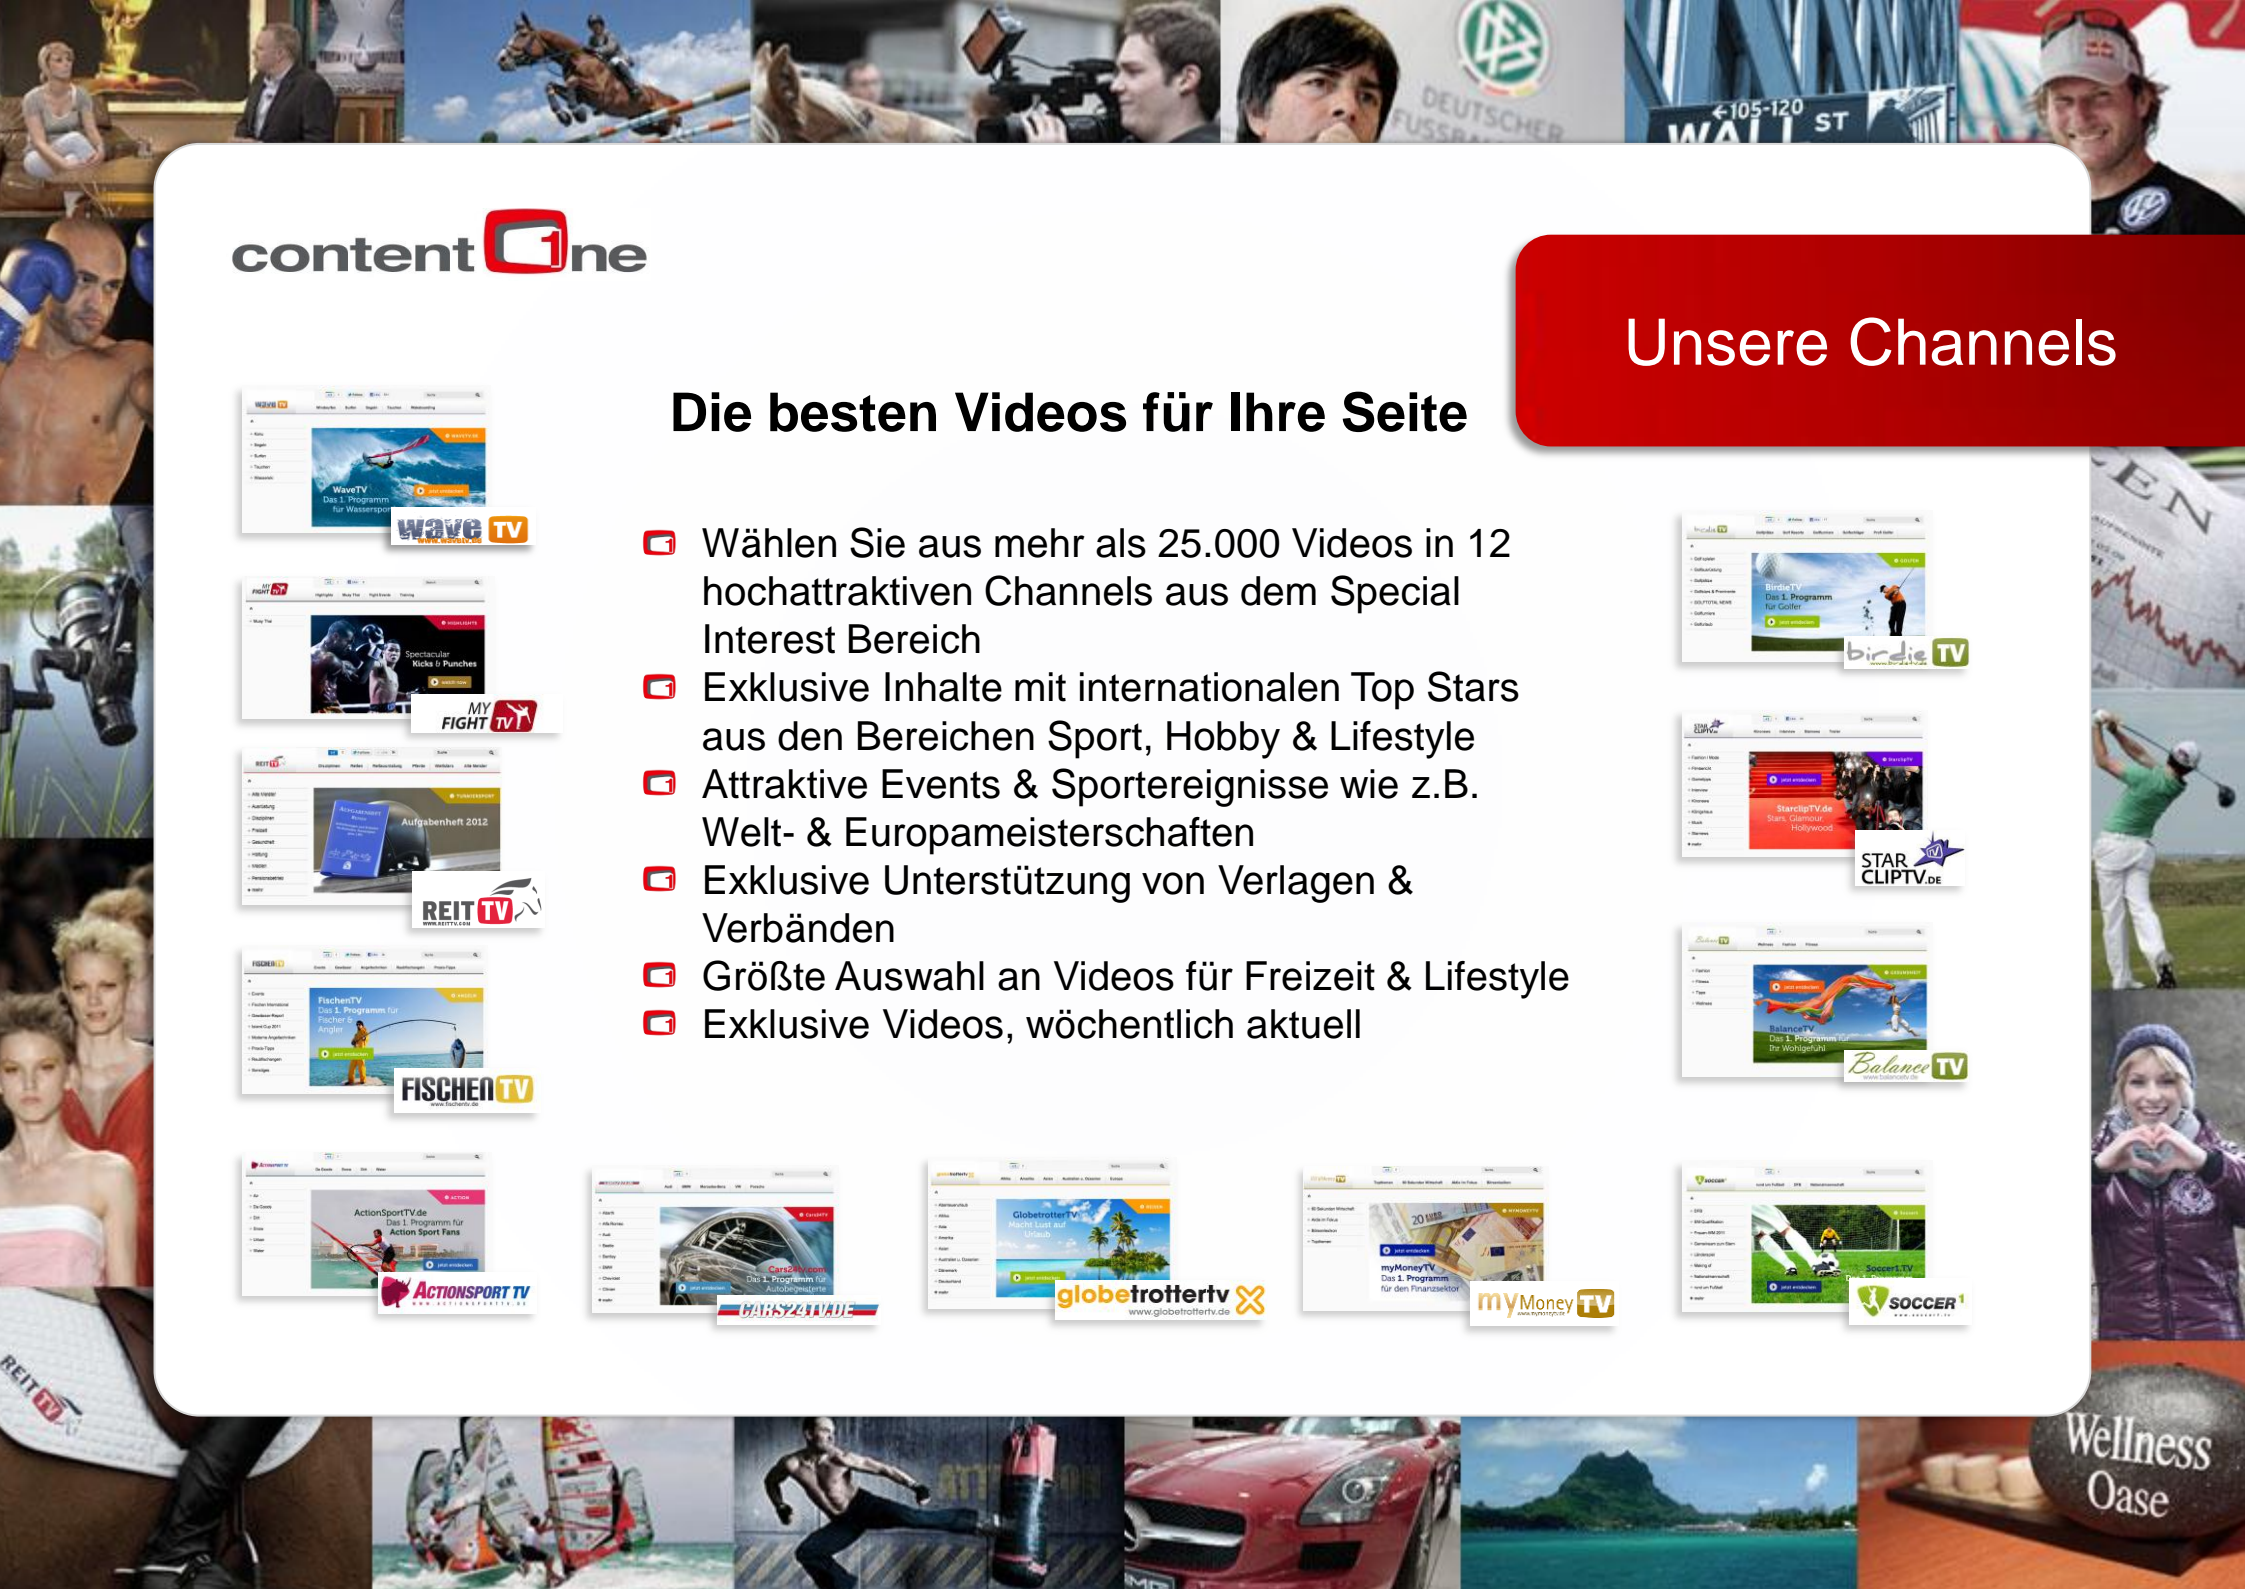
DEUTSCHER FUSSBA

105-120 WALL ST

content One

Unsere Channels

Die besten Videos für Ihre Seite

Wählen Sie aus mehr als 25.000 Videos in 12 hochattraktiven Channels aus dem Special Interest Bereich

Exklusive Inhalte mit internationalen Top Stars aus den Bereichen Sport, Hobby & Lifestyle

Attraktive Events & Sportereignisse wie z.B. Welt- & Europameisterschaften

Exklusive Unterstützung von Verlagen & Verbänden

Größte Auswahl an Videos für Freizeit & Lifestyle

Exklusive Videos, wöchentlich aktuell

WaveTV Das 1. Programm für Wassersport
wave TV

Spectacular Kicks & Punches
MY FIGHT TV

Aufgabenheft 2012
REIT TV

FischenTV Das 1. Programm für Fischer & Angler
FISCHEN TV

BirdieTV Das 1. Programm für Golfer
birdie TV

StarclipTV.de Stars, Glamour, Hollywood
STAR CLIPTV.DE

BalanceTV Das 1. Programm für Ihr Wohlgefühl
Balance TV

ActionSportTV.de Das 1. Programm für Action Sport Fans
ACTIONSPORT TV

Cars24tv.com Das 1. Programm für Autobegeisterte
CARS24TV.DE

GlobetrotterTV Macht Lust auf Urlaub
globetrottertv www.globetrottertv.de

myMoneyTV Das 1. Programm für den Finanzsektor
myMoney TV

Soccer1.TV
SOCCER1

REIT TV

Wellness Oase